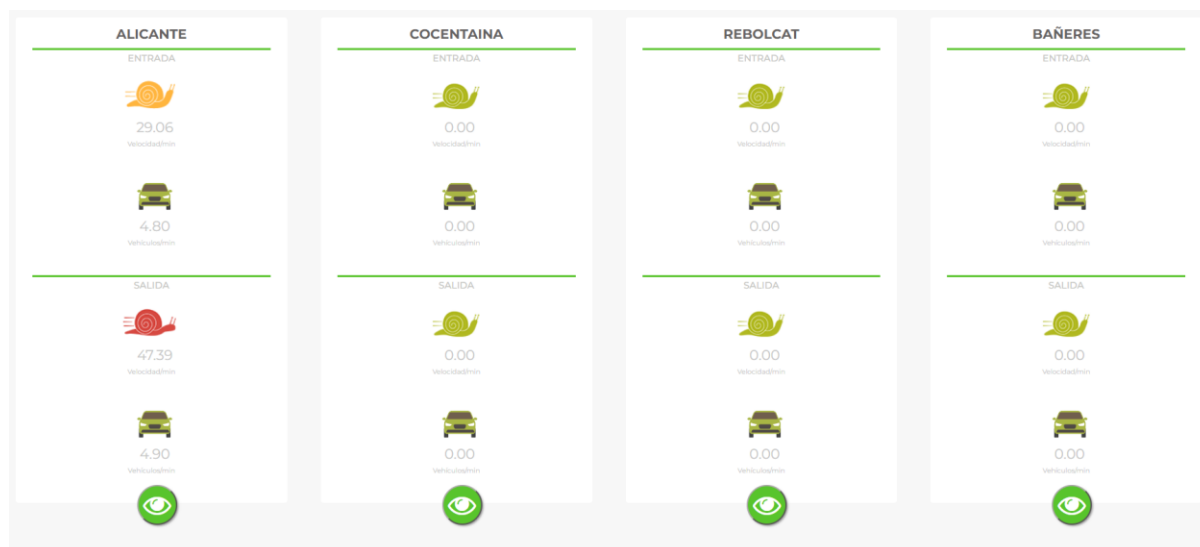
ALICANTE
ENTRADA
29.06
Velocidad/min
4.80
Vehiculos/min
SALIDA
47.39
Velocidad/min
4.90
Vehiculos/min

COCENTAINA
ENTRADA
0.00
Velocidad/min
0.00
Vehiculos/min
SALIDA
0.00
Velocidad/min
0.00
Vehiculos/min

REBOLCAT
ENTRADA
0.00
Velocidad/min
0.00
Vehiculos/min
SALIDA
0.00
Velocidad/min
0.00
Vehiculos/min

BAÑERES
ENTRADA
0.00
Velocidad/min
0.00
Vehiculos/min
SALIDA
0.00
Velocidad/min
0.00
Vehiculos/min